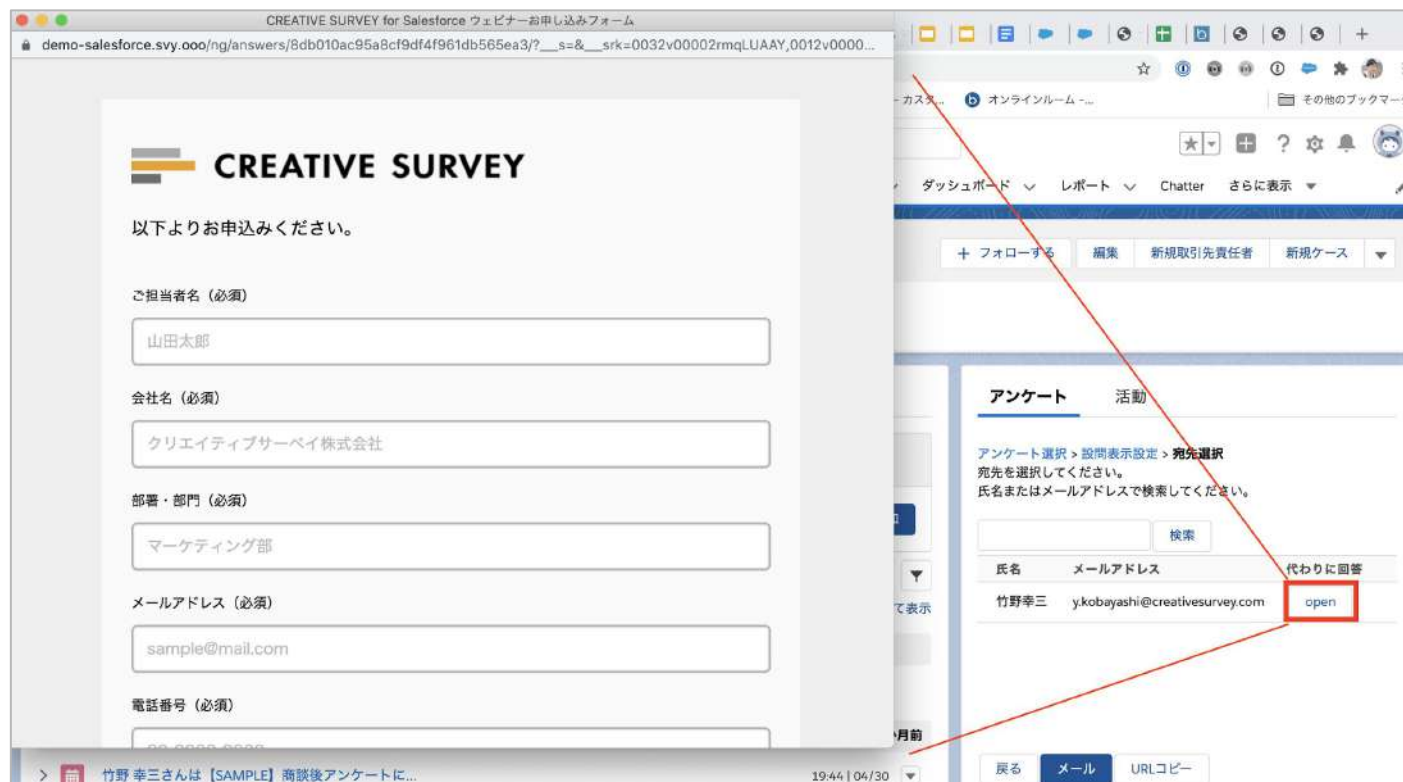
CREATIVE SURVEY for Salesforce ウェビナーお申し込みフォーム
demo-salesforce.svy.ooo/ng/answers/8db010ac95a8cf9df4f961db565ea3/?__s=&__srk=0032v00002rmqLUAAY,0012v0000...

CREATIVE SURVEY

以下よりお申込みください。

ご担当者名（必須）

山田太郎

会社名（必須）

クリエイティブサーベイ株式会社

部署・部門（必須）

マーケティング部

メールアドレス（必須）

sample@mail.com

電話番号（必須）

-カスタ... オンラインルーム -... その他のブックマーク

ダッシュボード レポート Chatter さらに表示

+ フォローする 編集 新規取引先責任者 新規ケース

アンケート 活動

アンケート選択 > 設問表示設定 > 宛先選択
宛先を選択してください。
氏名またはメールアドレスで検索してください。

検索

| 氏名 | メールアドレス | 代わりに回答 |
|---|---|---|
| 竹野幸三 | y.kobayashi@creativesurvey.com | open |

て表示

月前

竹野 幸三さんは【SAMPLE】商談後アンケートに...

19:44 | 04/30

戻る メール URLコピー